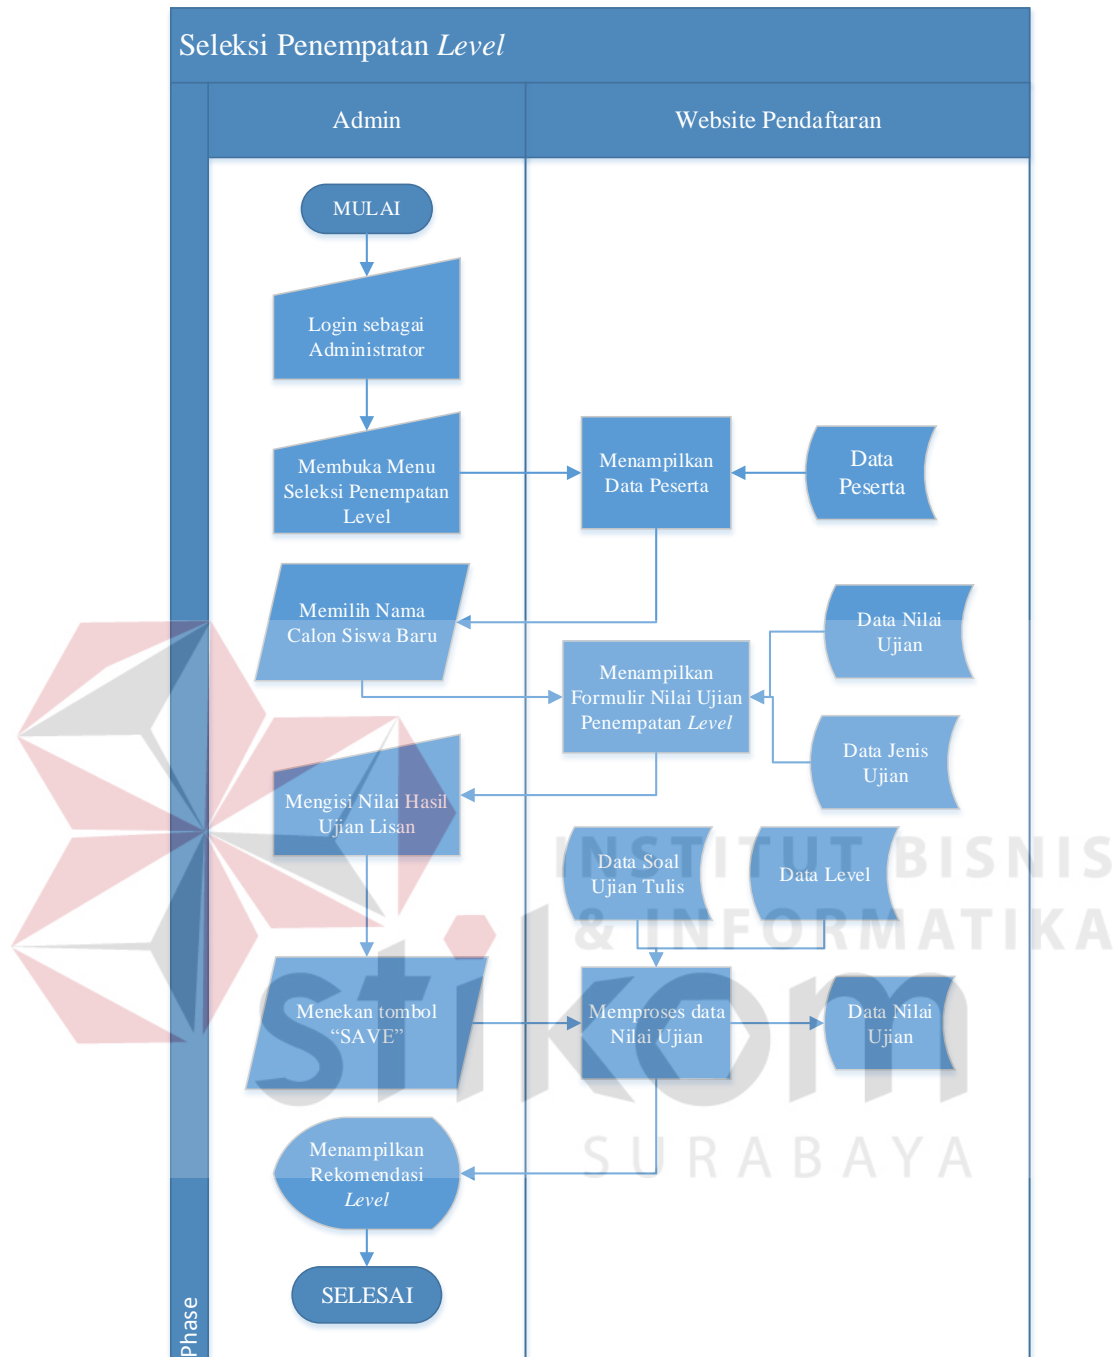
Seleksi Penempatan *Level*

Admin

Website Pendaftaran

MULAI

Login sebagai Administrator

Membuka Menu Seleksi Penempatan Level

Menampilkan Data Peserta

Data Peserta

Memilih Nama Calon Siswa Baru

Data Nilai Ujian

Menampilkan Formulir Nilai Ujian Penempatan *Level*

Data Jenis Ujian

Mengisi Nilai Hasil Ujian Lisan

Data Soal Ujian Tulis

Data Level

Menekan tombol "SAVE"

Memproses data Nilai Ujian

Data Nilai Ujian

Menampilkan Rekomendasi *Level*

SELESAI

Phase

INSTITUT BISNIS & INFORMATIKA

stikom

SURABAYA